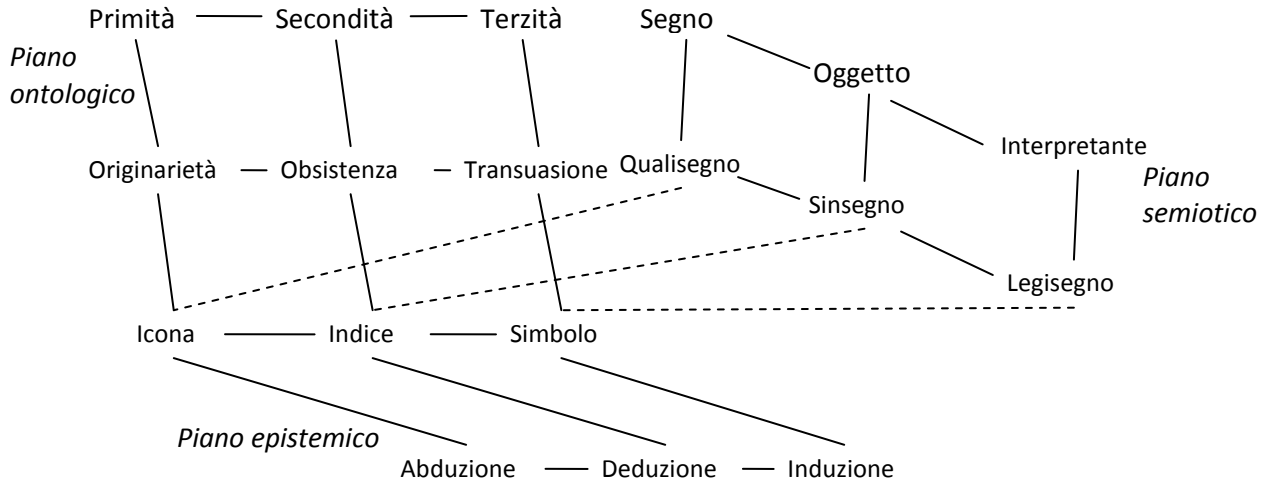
Primità — Secondità — Terzità
Segno
Oggetto
Piano ontologico
Originarietà — Obsistenza — Transuasione
Qualisegno
Interpretante
Sinsegno
Piano semiotico
Legisegno
Icona — Indice — Simbolo
Piano epistemico
Abduzione — Deduzione — Induzione